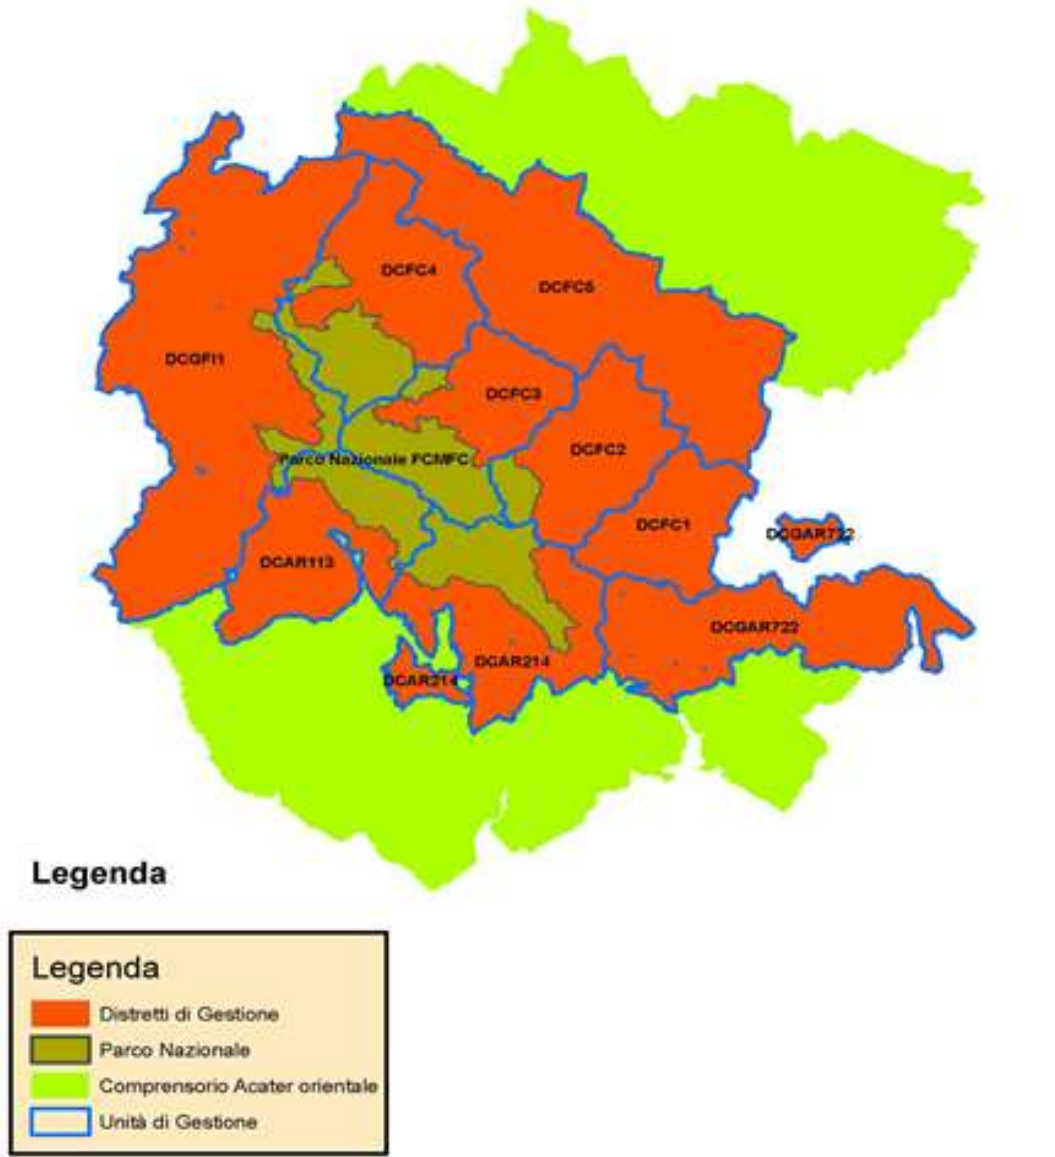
DCFC4
DCFC5
DCGFI1
DCFC3
Parco Nazionale FCMFC
DCFC2
DCFC1
DCGAR722
DCAR113
DCGAR722
DCAR214
DCAR214

Legenda

Legenda
Distretti di Gestione
Parco Nazionale
Comprensorio Acater orientale
Unità di Gestione